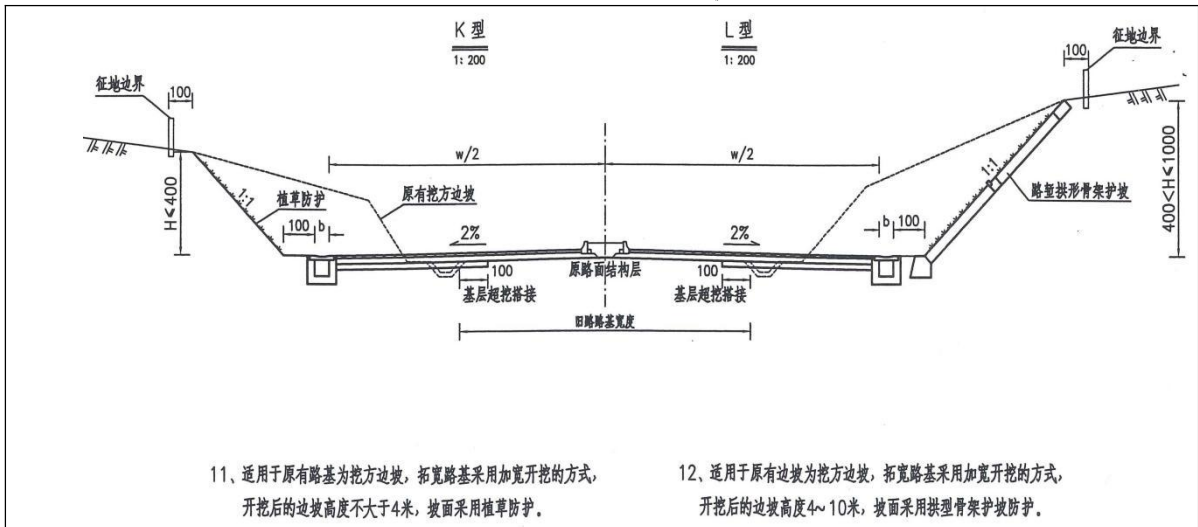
K 型
1: 200

L 型
1: 200

征地边界
100

征地边界
100

H<400

400<H<1000

w/2
w/2

1:1
植草防护
原有挖方边坡
100 b
2%
2%
b 100
1:1
路堑拱形骨架护坡

100
原路面结构层
100
基层超挖搭接
基层超挖搭接
旧路路基宽度

11、适用于原有路基为挖方边坡，拓宽路基采用加宽开挖的方式，开挖后的边坡高度不大于4米，坡面采用植草防护．

12、适用于原有边坡为挖方边坡，拓宽路基采用加宽开挖的方式，开挖后的边坡高度4～10米，坡面采用拱型骨架护坡防护．